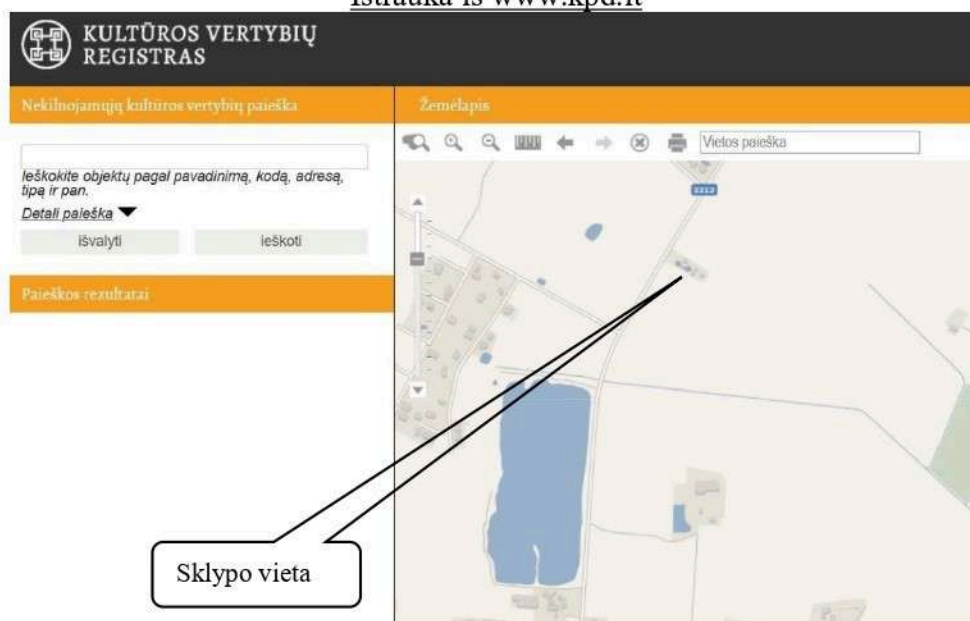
Ištrauka iš www.kpd.lt

KULTŪROS VERTYBIŲ REGISTRAS

Nekilnojamųjų kultūros vertybių paieška

Ieškokite objektų pagal pavadinimą, kodą, adresą, tipą ir pan.

Detali paieška

Išvalyti

Ieškoti

Paieškos rezultatai

Žemėlapis

Vietos paieška

1213

Sklypo vieta